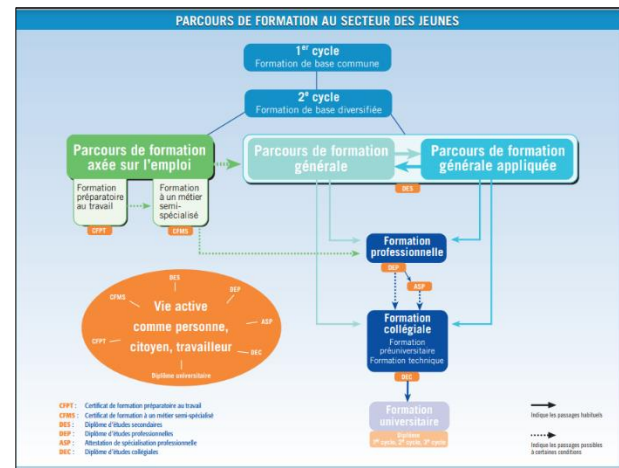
PARCOURS DE FORMATION AU SECTEUR DES JEUNES

1$^{er}$ cycle
Formation de base commune

2$^{e}$ cycle
Formation de base diversifiée

Parcours de formation axée sur l'emploi

Formation préparatoire au travail

Formation à un métier semi-spécialisé

CFPT

CFMS

Parcours de formation générale

Parcours de formation générale appliquée

DES

Formation professionnelle

DEP

ASP

Formation collégiale
Formation préuniversitaire
Formation technique

DEC

Formation universitaire
Diplôme
1$^{er}$ cycle, 2$^{e}$ cycle, 3$^{e}$ cycle

DES
CFMS
DEP
Vie active comme personne, citoyen, travailleur
CFPT
ASP
DEC
Diplôme universitaire

CFPT : Certificat de formation préparatoire au travail
CFMS : Certificat de formation à un métier semi-spécialisé
DES : Diplôme d'études secondaires
DEP : Diplôme d'études professionnelles
ASP : Attestation de spécialisation professionnelle
DEC : Diplôme d'études collégiales

Indique les passages habituels

Indique les passages possibles à certaines conditions